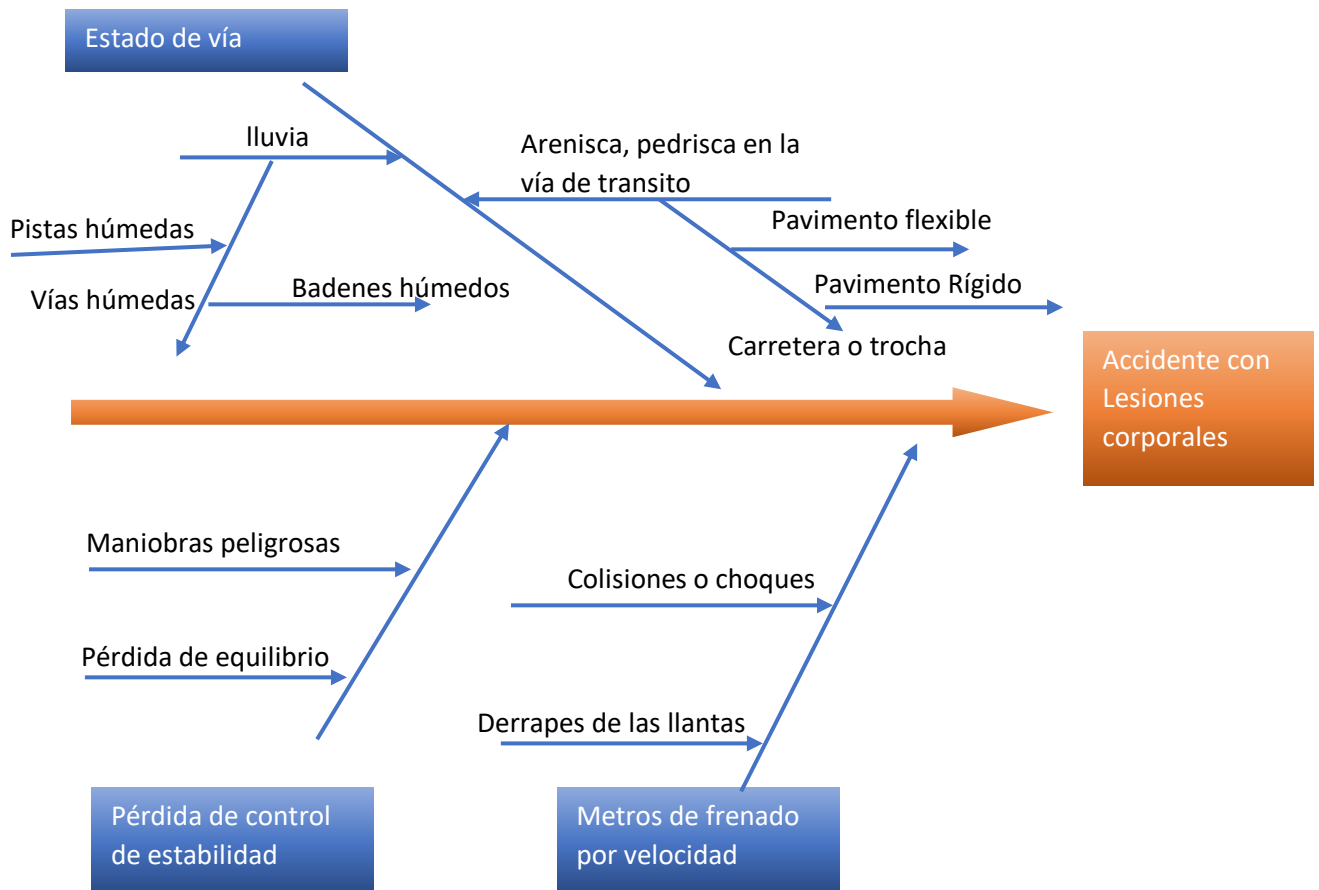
Estado de vía

lluvia

Arenisca, pedrisca en la vía de transito

Pistas húmedas

Pavimento flexible

Vías húmedas

Badenes húmedos

Pavimento Rígido

Carretera o trocha

Accidente con Lesiones corporales

Maniobras peligrosas

Colisiones o choques

Pérdida de equilibrio

Derrapes de las llantas

Pérdida de control de estabilidad

Metros de frenado por velocidad